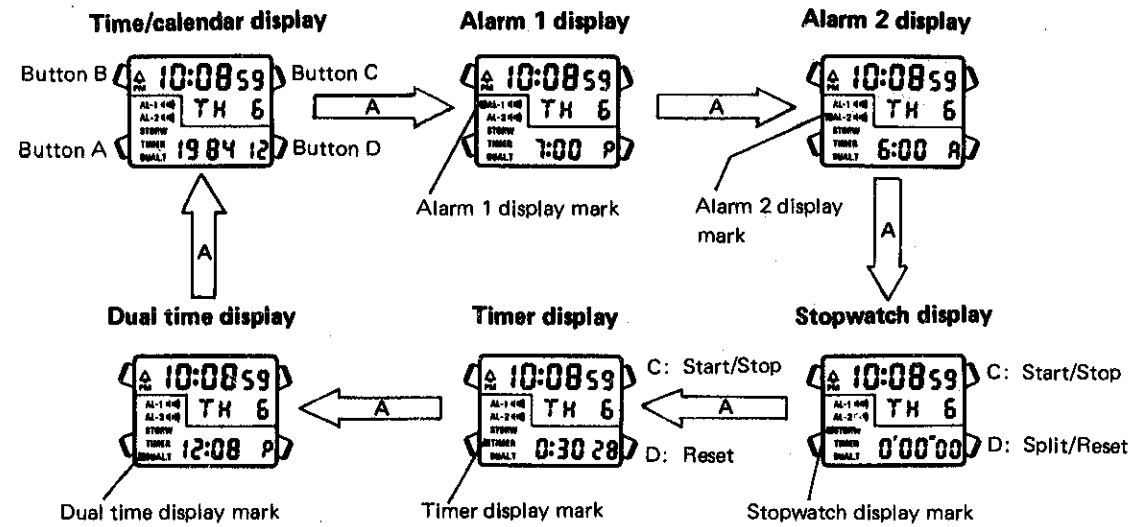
Time/calendar display

Button B

Button C

PM 10:08 59
AL-1
AL-2
STOPW
TIMER
DUALT
TH 6
1984 12

Button A

Button D

A

Alarm 1 display

PM 10:08 59
AL-1
AL-2
STOPW
TIMER
DUALT
TH 6
7:00 P

Alarm 1 display mark

A

Alarm 2 display

PM 10:08 59
AL-1
AL-2
STOPW
TIMER
DUALT
TH 6
6:00 A

Alarm 2 display mark

A

A

Dual time display

PM 10:08 59
AL-1
AL-2
STOPW
TIMER
DUALT
TH 6
12:08 P

Dual time display mark

A

Timer display

PM 10:08 59
AL-1
AL-2
STOPW
TIMER
DUALT
TH 6
0:30 28

C: Start/Stop

D: Reset

Timer display mark

A

Stopwatch display

PM 10:08 59
AL-1
AL-2
STOPW
TIMER
DUALT
TH 6
0'00"00

C: Start/Stop

D: Split/Reset

Stopwatch display mark